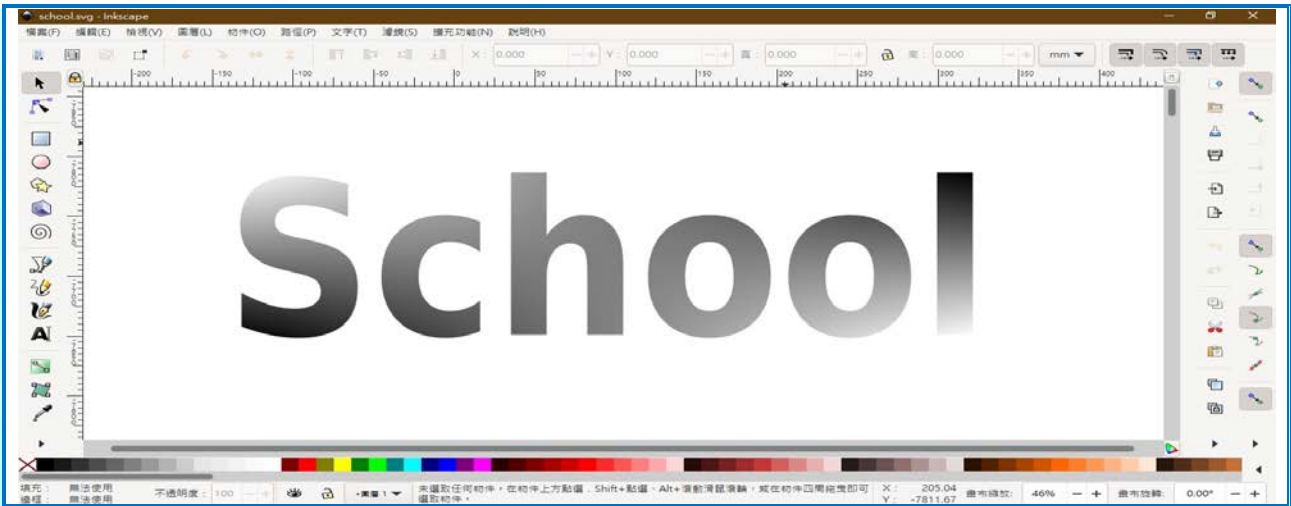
school.svg - Inkscape

檔案(F) 編輯(E) 檢視(V) 圖層(L) 物件(O) 路徑(P) 文字(T) 濾鏡(S) 擴充功能(N) 說明(H)

X: 0.000 Y: 0.000 寬: 0.000 高: 0.000 mm

-200 -150 -100 -50 0 50 100 150 200 250 300 350 400

School

填充: 無法使用
邊框: 無法使用
不透明度: 100
•圖層 1
未選取任何物件，在物件上方點擊，Shift+點擊，Alt+滾動滑鼠滾輪，或在物件四周拖曳即可選取物件。
X: 205.04
Y: -7811.67
畫布縮放: 46%
畫布旋轉: 0.00°